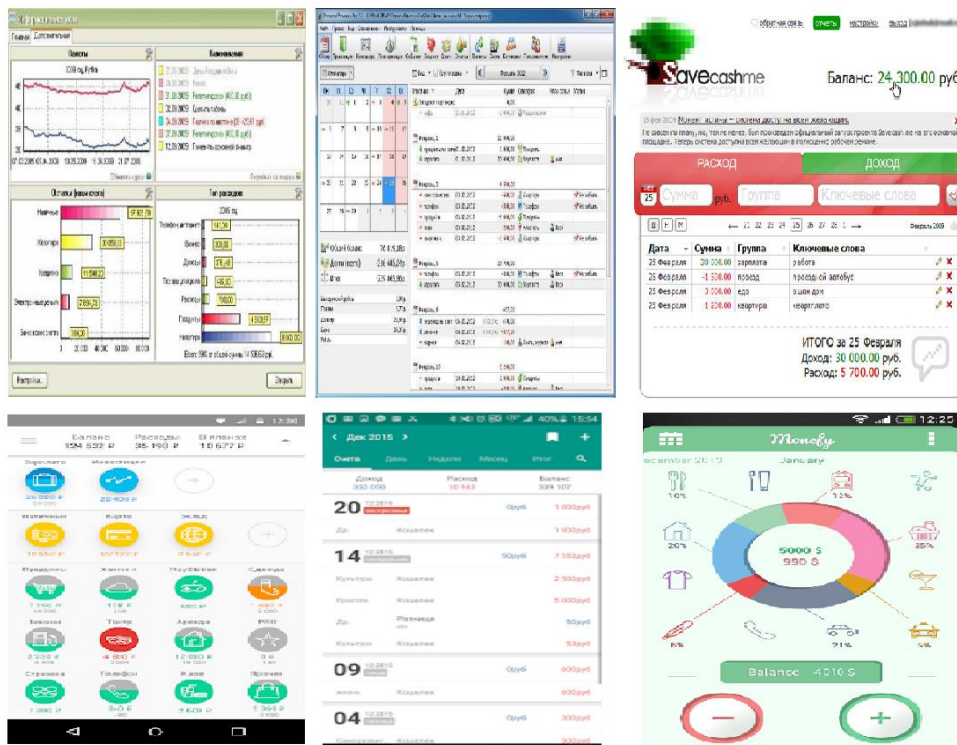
Главная Дополнительно

Валюты

Напоминания

Остатки (наличные)

Наличные 97 857,70

Кредитка

Накопления

Электронные деньги

Банковские счета

Топ расходов

Телефон, интернет

Бизнес

Доходы

Поездки

Расходы

Продукты

Налоги

Настройки

Закрыть

Отчеты

Общий баланс

Итого

Февраль 2013

Февраль 8

Февраль 6

обратная связь

отчеты

настройки

выход

Savecashme

Баланс: 24 300.00 руб

РАСХОД

ДОХОД

25

Сумма

руб.

Группа

Ключевые слова

← 21 22 23 24 25 26 27 28 1 →

Февраль 2013

| Дата | Сумма | Группа | Ключевые слова |
|---|---|---|---|
| 25 Февраля | 30 000.00 | зарплата | работа |
| 25 Февраля | -1 500.00 | проезд | проездной автобус |
| 25 Февраля | 3 000.00 | еда | в шаге дом |
| 25 Февраля | -1 200.00 | квартира | квартплата |

ИТОГО за 25 Февраля

Доход: 30 000.00 руб.

Расход: 5 700.00 руб.

Баланс

Расходы

В валюте

40% 15:54

Дек 2015

Счета

День

Неделя

Месяц

Итог

Доход

Расход

Баланс

20

14

09

04

Monefy

December 2015

January

5000 $

990 $

Balance 4010 $